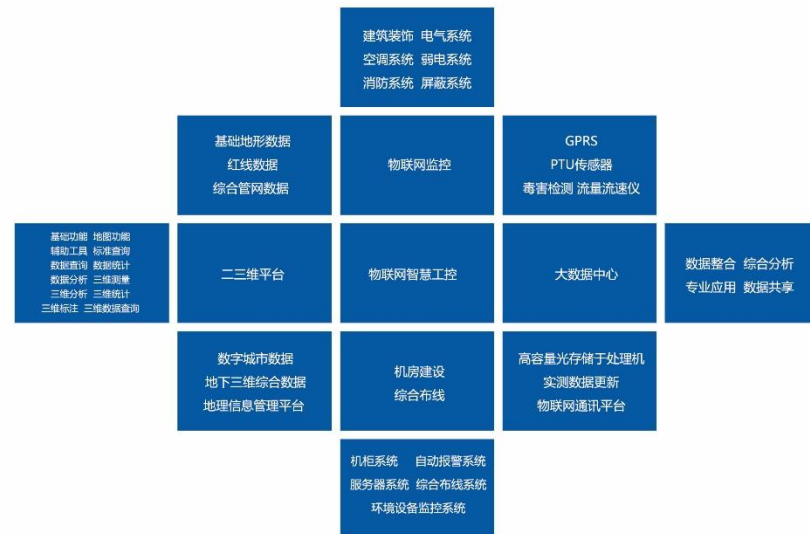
建筑装饰 电气系统
空调系统 弱电系统
消防系统 屏蔽系统

基础地形数据
红线数据
综合管网数据

物联网监控

GPRS
PTU传感器
毒害检测 流量流速仪

基础功能 地图功能
辅助工具 标准查询
数据查询 数据统计
数据分析 三维测量
三维分析 三维统计
三维标注 三维数据查询

二三维平台

物联网智慧工控

大数据中心

数据整合 综合分析
专业应用 数据共享

数字城市数据
地下三维综合数据
地理信息管理平台

机房建设
综合布线

高容量光存储于处理机
实测数据更新
物联网通讯平台

机柜系统 自动报警系统
服务器系统 综合布线系统
环境设备监控系统